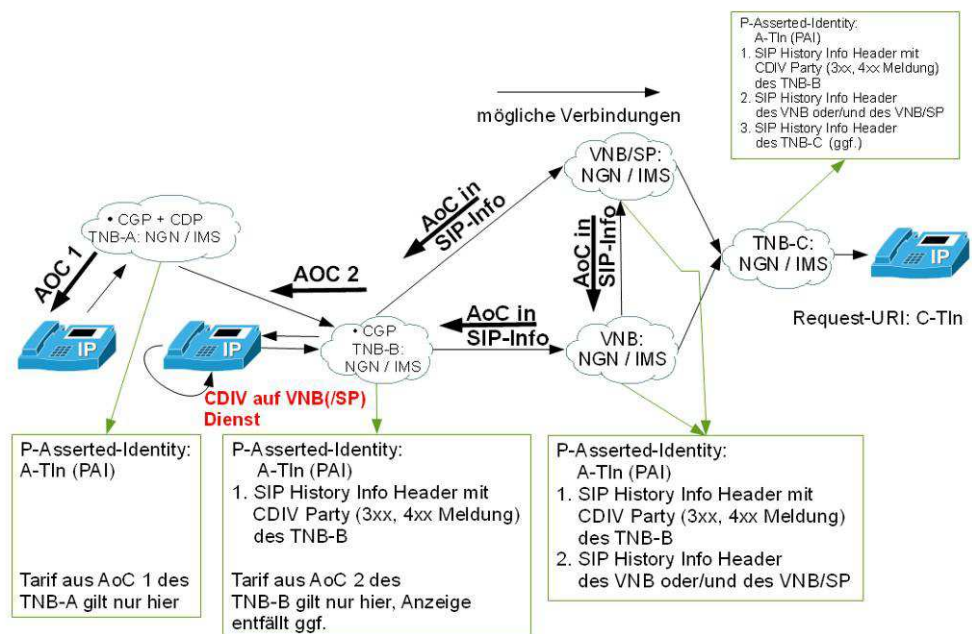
P-Asserted-Identity:
A-Tln (PAI)
1. SIP History Info Header mit CDIV Party (3xx, 4xx Meldung) des TNB-B
2. SIP History Info Header des VNB oder/und des VNB/SP
3. SIP History Info Header des TNB-C (ggf.)

mögliche Verbindungen

VNB/SP:
NGN / IMS

AoC in SIP-Info

• CGP + CDP
TNB-A: NGN / IMS

AOC 1

AOC 2

AoC in SIP-Info

TNB-C:
NGN / IMS

IP

IP

• CGP
TNB-B:
NGN / IMS

AoC in SIP-Info

VNB:
NGN / IMS

Request-URI: C-Tln

IP

CDIV auf VNB(/SP) Dienst

P-Asserted-Identity:
A-Tln (PAI)

Tarif aus AoC 1 des TNB-A gilt nur hier

P-Asserted-Identity:
A-Tln (PAI)
1. SIP History Info Header mit CDIV Party (3xx, 4xx Meldung) des TNB-B

Tarif aus AoC 2 des TNB-B gilt nur hier, Anzeige entfällt ggf.

P-Asserted-Identity:
A-Tln (PAI)
1. SIP History Info Header mit CDIV Party (3xx, 4xx Meldung) des TNB-B
2. SIP History Info Header des VNB oder/und des VNB/SP